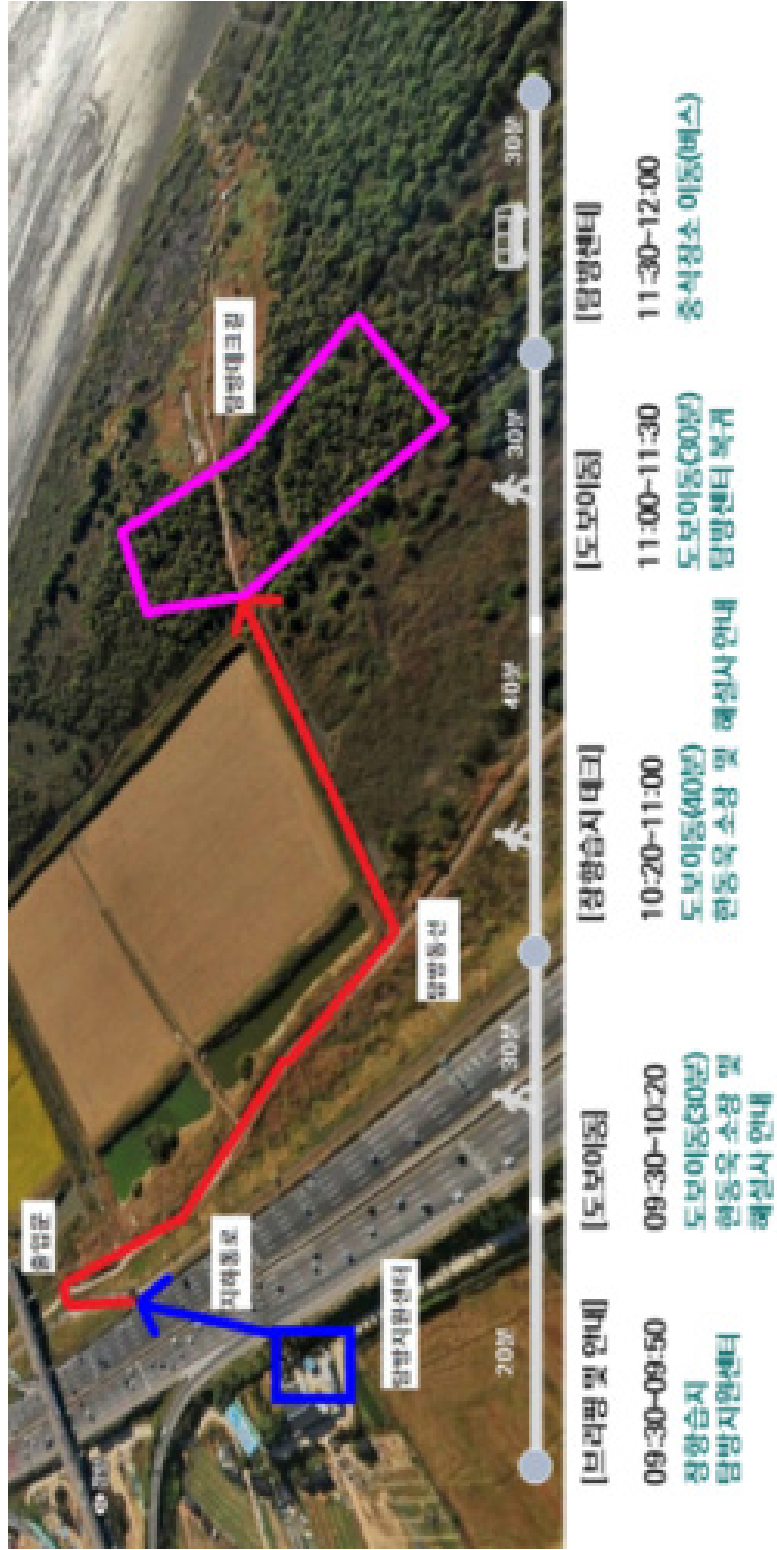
[브리핑 및 안내]
09:30-09:50
장항습지
탐방지원센터

[도보이동]
09:30-10:20
도보이동(30분)
현동유 소장 및
해설사 안내

[장항습지 데크]
10:20-11:00
도보이동(40분)
현동유 소장 및 해설사 안내

[도보이동]
11:00-11:30
도보이동(30분)
탐방센터 복귀

[탐방센터]
11:30-12:00
중식장소 이동(버스)

20분
30분
40분
30분
30분

탐방지원센터
지하통로
출입문
탐방동선
탐방데크길